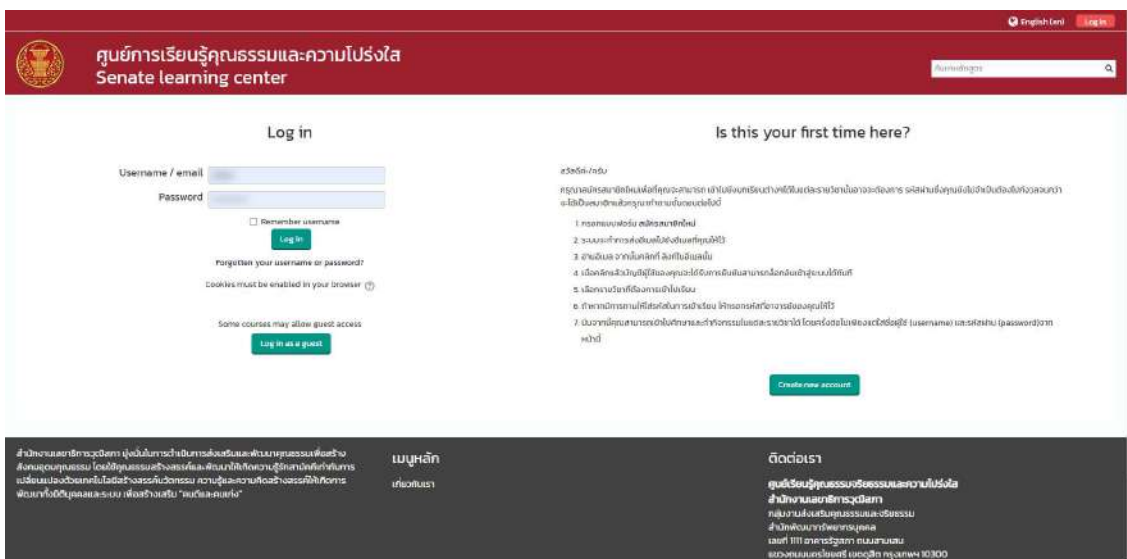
English (en) Log in

ศูนย์การเรียนรู้คุณธรรมและความโปร่งใส
Senate learning center

ค้นหารายวิชา

Log in

Username / email

Password

Remember username

Log in

Forgotten your username or password?

Cookies must be enabled in your browser

Some courses may allow guest access

Log in as a guest

Is this your first time here?

สวัสดีค่ะ/ครับ

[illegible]

1 กรอกแบบฟอร์ม สมัครสมาชิกใหม่
2 ระบบจะทำการส่งอีเมล์ไปยังอีเมล์ที่คุณให้ไว้
3 อ่านอีเมล จากนั้นคลิกที่ ลิงก์ในอีเมล์นั้น
4 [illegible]
5 เลือกรายวิชาที่ต้องการเข้าเรียน
6 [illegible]
7 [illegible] (username) และรหัสผ่าน (password) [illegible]

Create new account

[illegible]

เมนูหลัก
เกี่ยวกับเรา

ติดต่อเรา
ศูนย์เรียนรู้คุณธรรมจริยธรรมและความโปร่งใส
สำนักงานเลขาธิการวุฒิสภา
กลุ่มงานส่งเสริมคุณธรรมและจริยธรรม
สำนักพัฒนาทรัพยากรบุคคล
เลขที่ 1111 อาคารรัฐสภา ถนนสามเสน
แขวงถนนนครไชยศรี เขตดุสิต กรุงเทพฯ 10300